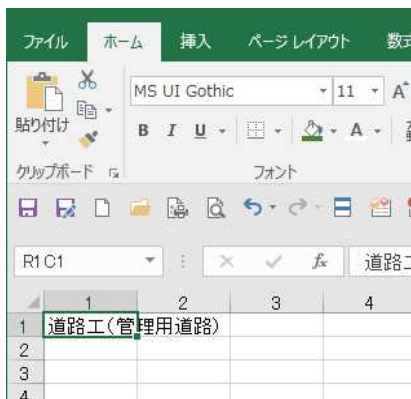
ファイル ホーム 挿入 ページレイアウト 数式

貼り付け

MS UI Gothic 11

B I U A

クリップボード フォント

R1C1 $f_x$ 道路工

| | 1 | 2 | 3 | 4 |
|---|---|---|---|---|
| 1 | 道路工(管理用道路) | | | |
| 2 | | | | |
| 3 | | | | |
| 4 | | | | |